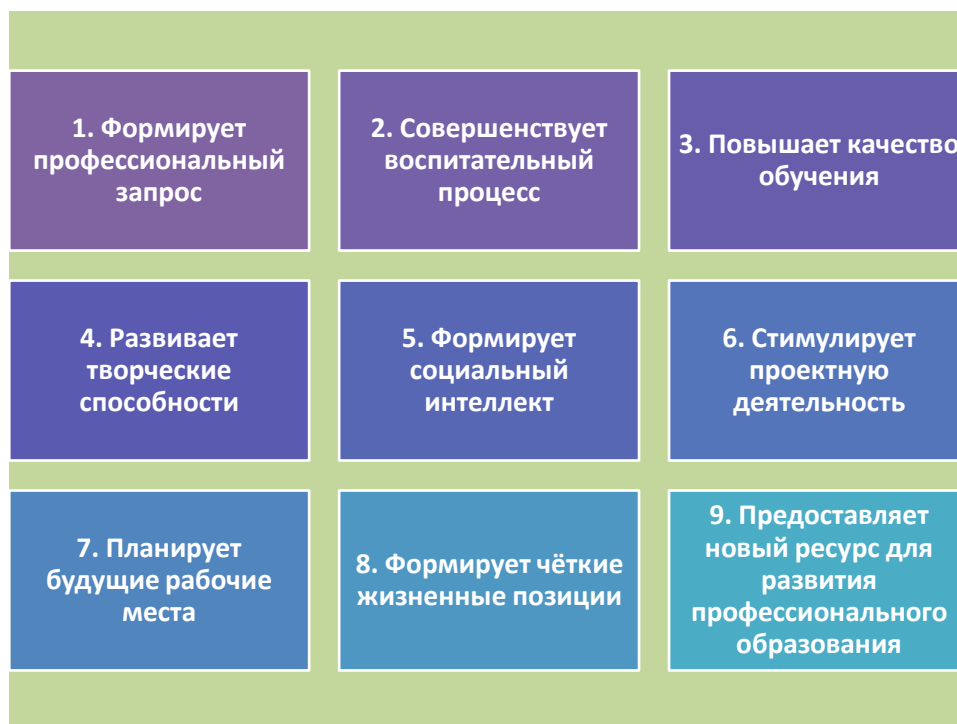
1. Формирует профессиональный запрос

2. Совершенствует воспитательный процесс

3. Повышает качество обучения

4. Развивает творческие способности

5. Формирует социальный интеллект

6. Стимулирует проектную деятельность

7. Планирует будущие рабочие места

8. Формирует чёткие жизненные позиции

9. Предоставляет новый ресурс для развития профессионального образования